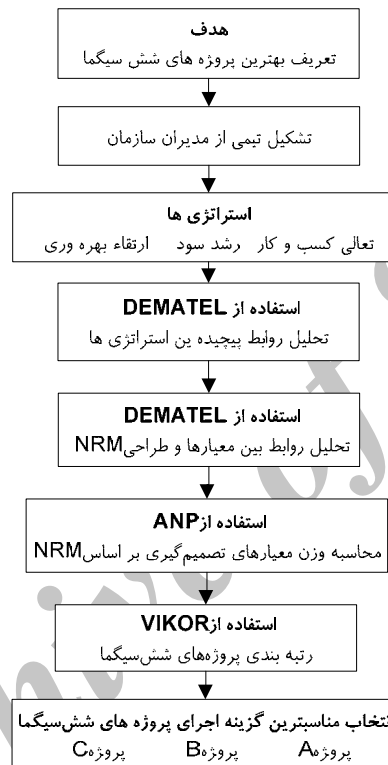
هدف
تعریف بهترین پروژه های شش سیگما

تشکیل تیمی از مدیران سازمان

استراتژی ها
تعالی کسب و کار   رشد سود   ارتقاء بهره وری

استفاده از DEMATEL
تحلیل روابط پیچیده ین استراتژی ها

استفاده از DEMATEL
تحلیل روابط بین معیارها و طراحیNRM

استفاده ازANP
محاسبه وزن معیارهای تصمیم‌گیری بر اساسNRM

استفاده ازVIKOR
رتبه بندی پروژه‌های شش‌سیگما

انتخاب مناسبترین گزینه اجرای پروژه های شش‌سیگما
پروژهA   پروژهB   پروژهC